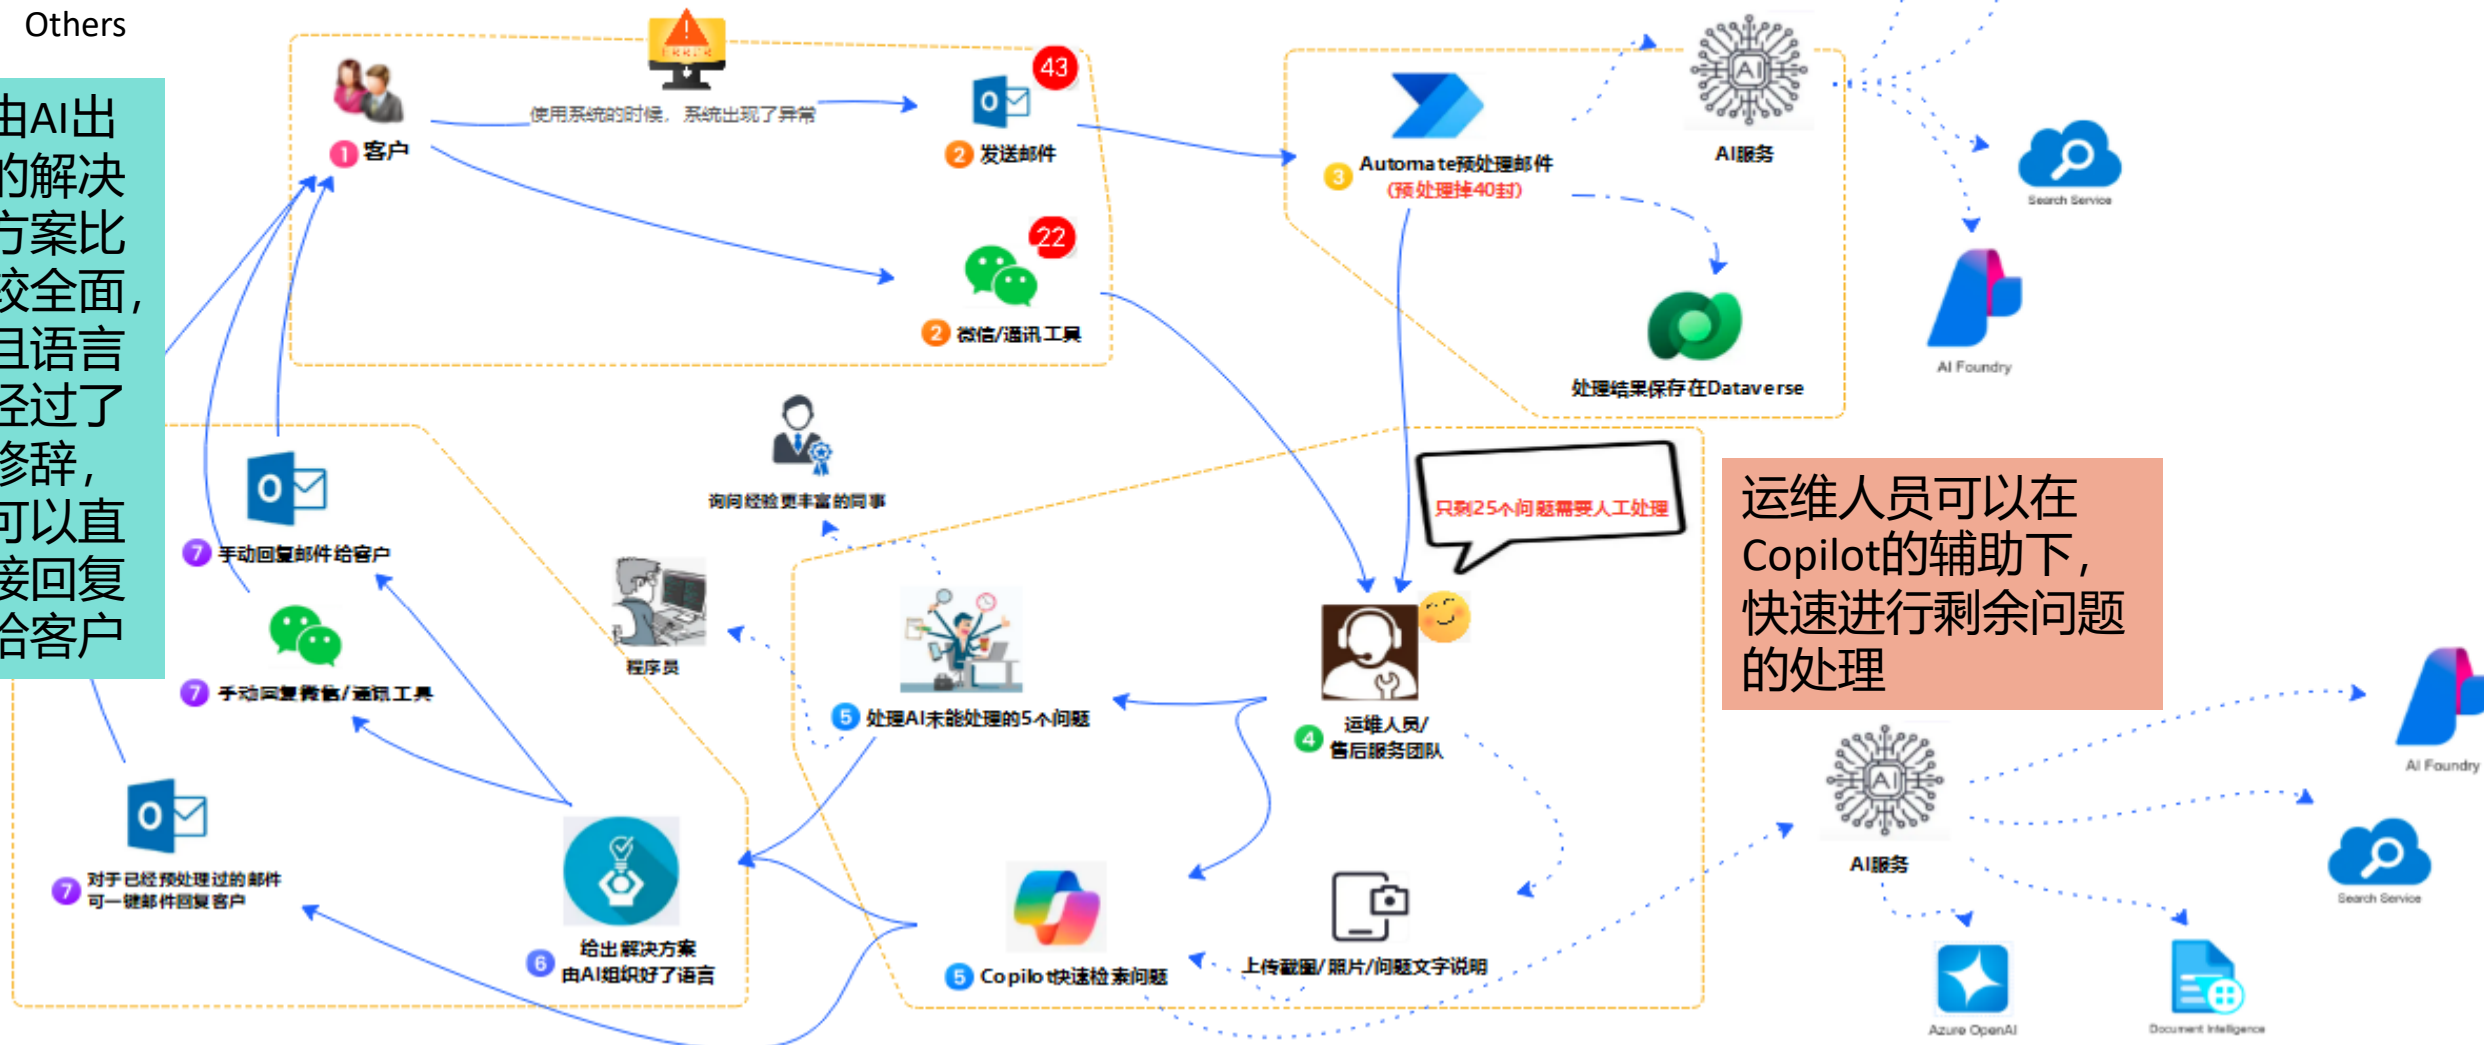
Others

由AI出的解决方案比较全面，且语言经过了修辞，可以直接回复给客户

使用系统的时候，系统出现了异常

1 客户

43

2 发送邮件

22

2 微信/通讯工具

3 Automate预处理邮件
(预处理掉40封)

AI服务

处理结果保存在Dataverse

Search Service

AI Foundry

询问经验更丰富的同事

7 手动回复邮件给客户

7 手动回复微信/通讯工具

程序员

5 处理AI未能处理的5个问题

只剩25个问题需要人工处理

4 运维人员/售后服务团队

运维人员可以在Copilot的辅助下，快速进行剩余问题的处理

7 对于已经预处理过的邮件可一键邮件回复客户

6 给出解决方案由AI组织好了语言

5 Copilot快速检索问题

上传截图/照片/问题文字说明

AI服务

AI Foundry

Search Service

Azure OpenAI

Document Intelligence